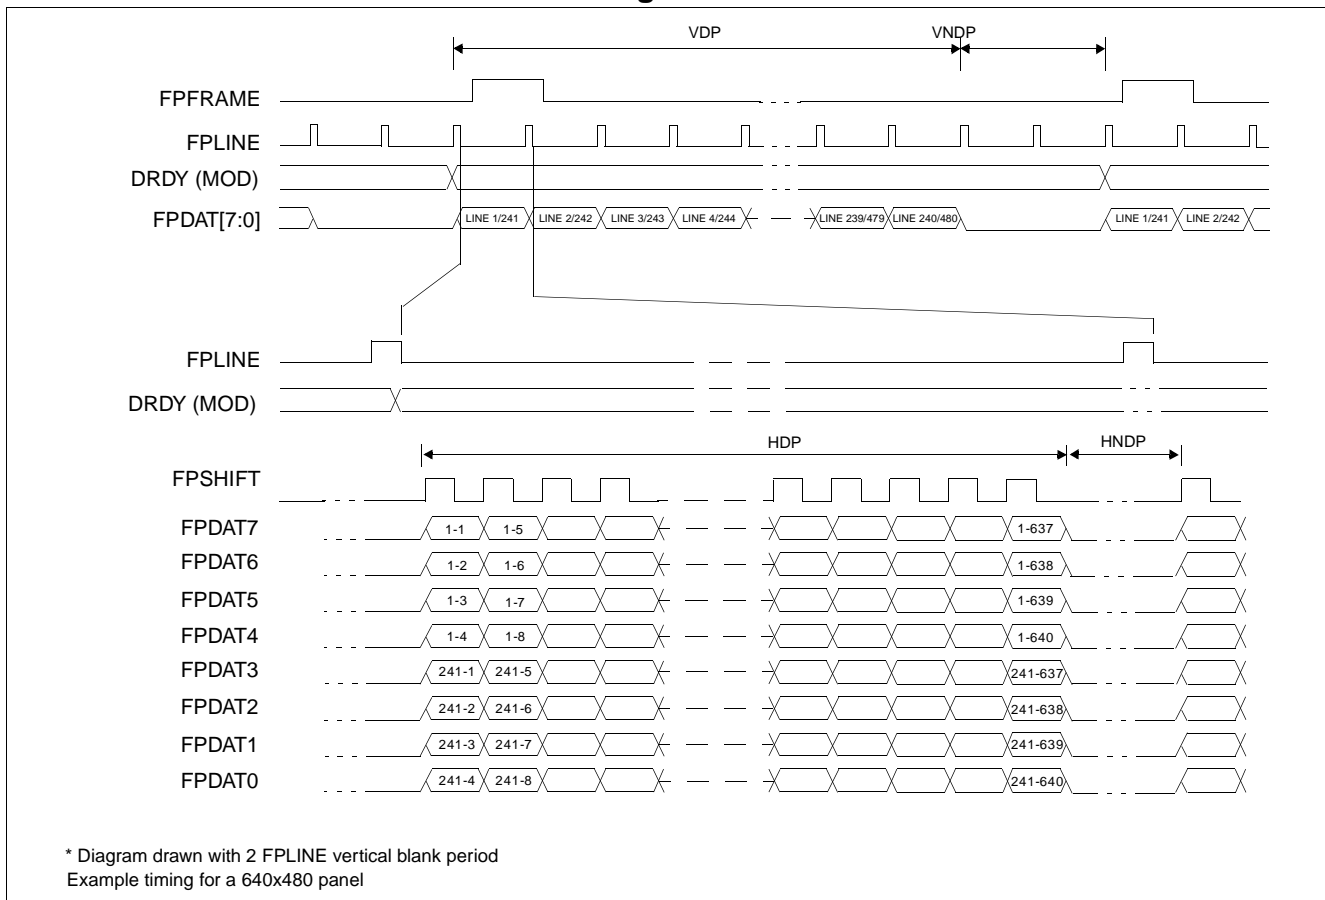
VDP
VNDP
FPFRAME
FPLINE
DRDY (MOD)
FPDAT[7:0]
LINE 1/241 LINE 2/242 LINE 3/243 LINE 4/244 LINE 239/479 LINE 240/480 LINE 1/241 LINE 2/242
FPLINE
DRDY (MOD)
HDP
HNDP
FPSHIFT
FPDAT7 1-1 1-5 1-637
FPDAT6 1-2 1-6 1-638
FPDAT5 1-3 1-7 1-639
FPDAT4 1-4 1-8 1-640
FPDAT3 241-1 241-5 241-637
FPDAT2 241-2 241-6 241-638
FPDAT1 241-3 241-7 241-639
FPDAT0 241-4 241-8 241-640

* Diagram drawn with 2 FPLINE vertical blank period
Example timing for a 640x480 panel